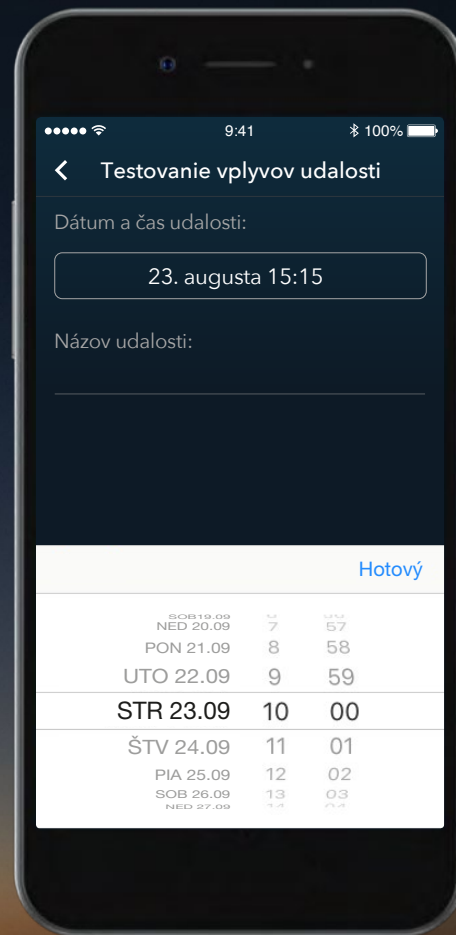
9:41
100%

Testovanie vplyvov udalosti

Dátum a čas udalosti:

23. augusta 15:15

Názov udalosti:

Hotový

SOB19.09
NED 20.09 7 57
PON 21.09 8 58
UTO 22.09 9 59
STR 23.09 10 00
ŠTV 24.09 11 01
PIA 25.09 12 02
SOB 26.09 13 03
NED 27.09